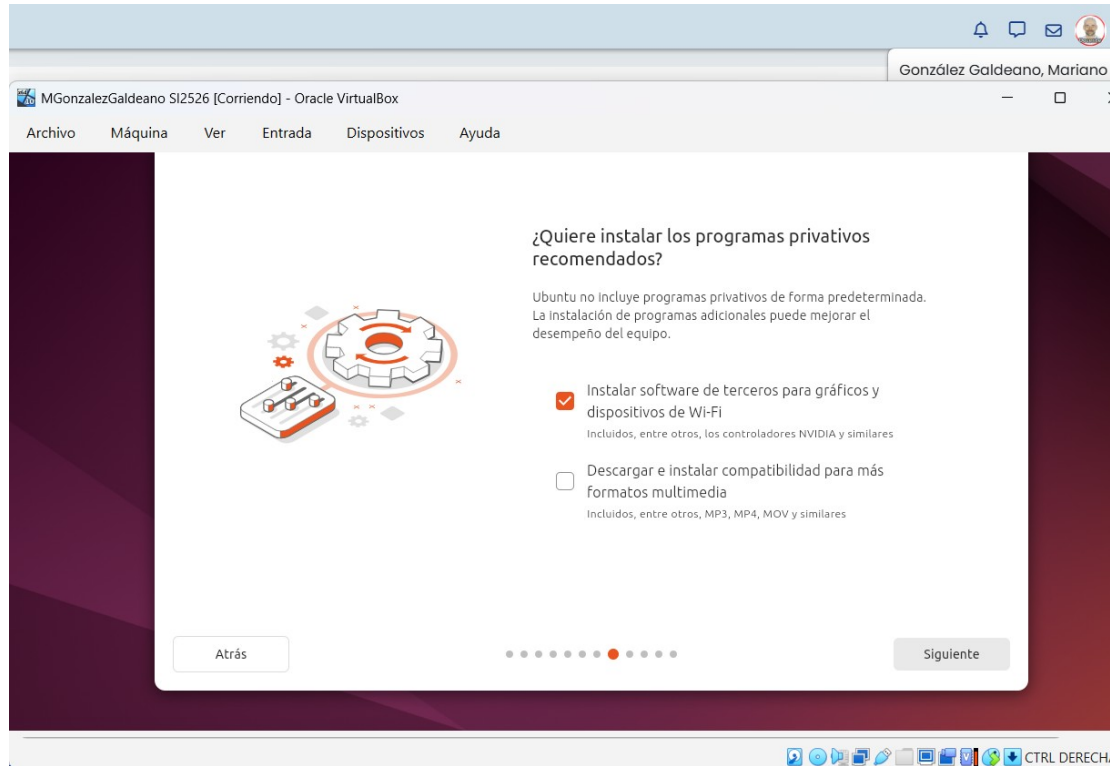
González Galdeano, Mariano

MGonzalezGaldeano SI2526 [Corriendo] - Oracle VirtualBox

Archivo Máquina Ver Entrada Dispositivos Ayuda

¿Quiere instalar los programas privativos recomendados?

Ubuntu no incluye programas privativos de forma predeterminada. La instalación de programas adicionales puede mejorar el desempeño del equipo.

Instalar software de terceros para gráficos y dispositivos de Wi-Fi
Incluidos, entre otros, los controladores NVIDIA y similares

Descargar e instalar compatibilidad para más formatos multimedia
Incluidos, entre otros, MP3, MP4, MOV y similares

Atrás

Siguiente

CTRL DERECHA